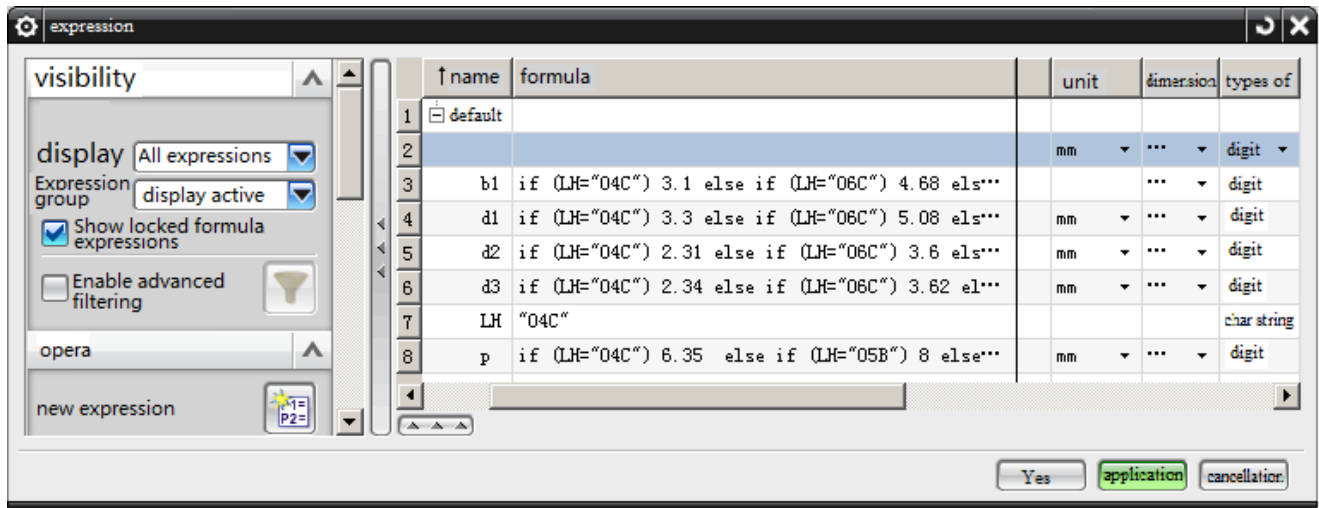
expression

visibility

display All expressions

Expression group display active

Show locked formula expressions

Enable advanced filtering

opera

new expression

| | ↑name | formula | unit | dimension | types of |
|---|---|---|---|---|---|
| 1 | ⊟ default | | | | |
| 2 | | | mm | ··· | digit |
| 3 | b1 | if (LH="04C") 3.1 else if (LH="06C") 4.68 els··· | | ··· | digit |
| 4 | d1 | if (LH="04C") 3.3 else if (LH="06C") 5.08 els··· | mm | ··· | digit |
| 5 | d2 | if (LH="04C") 2.31 else if (LH="06C") 3.6 els··· | mm | ··· | digit |
| 6 | d3 | if (LH="04C") 2.34 else if (LH="06C") 3.62 el··· | mm | ··· | digit |
| 7 | LH | "04C" | | | char string |
| 8 | p | if (LH="04C") 6.35 else if (LH="05B") 8 else··· | mm | ··· | digit |

Yes application cancellation